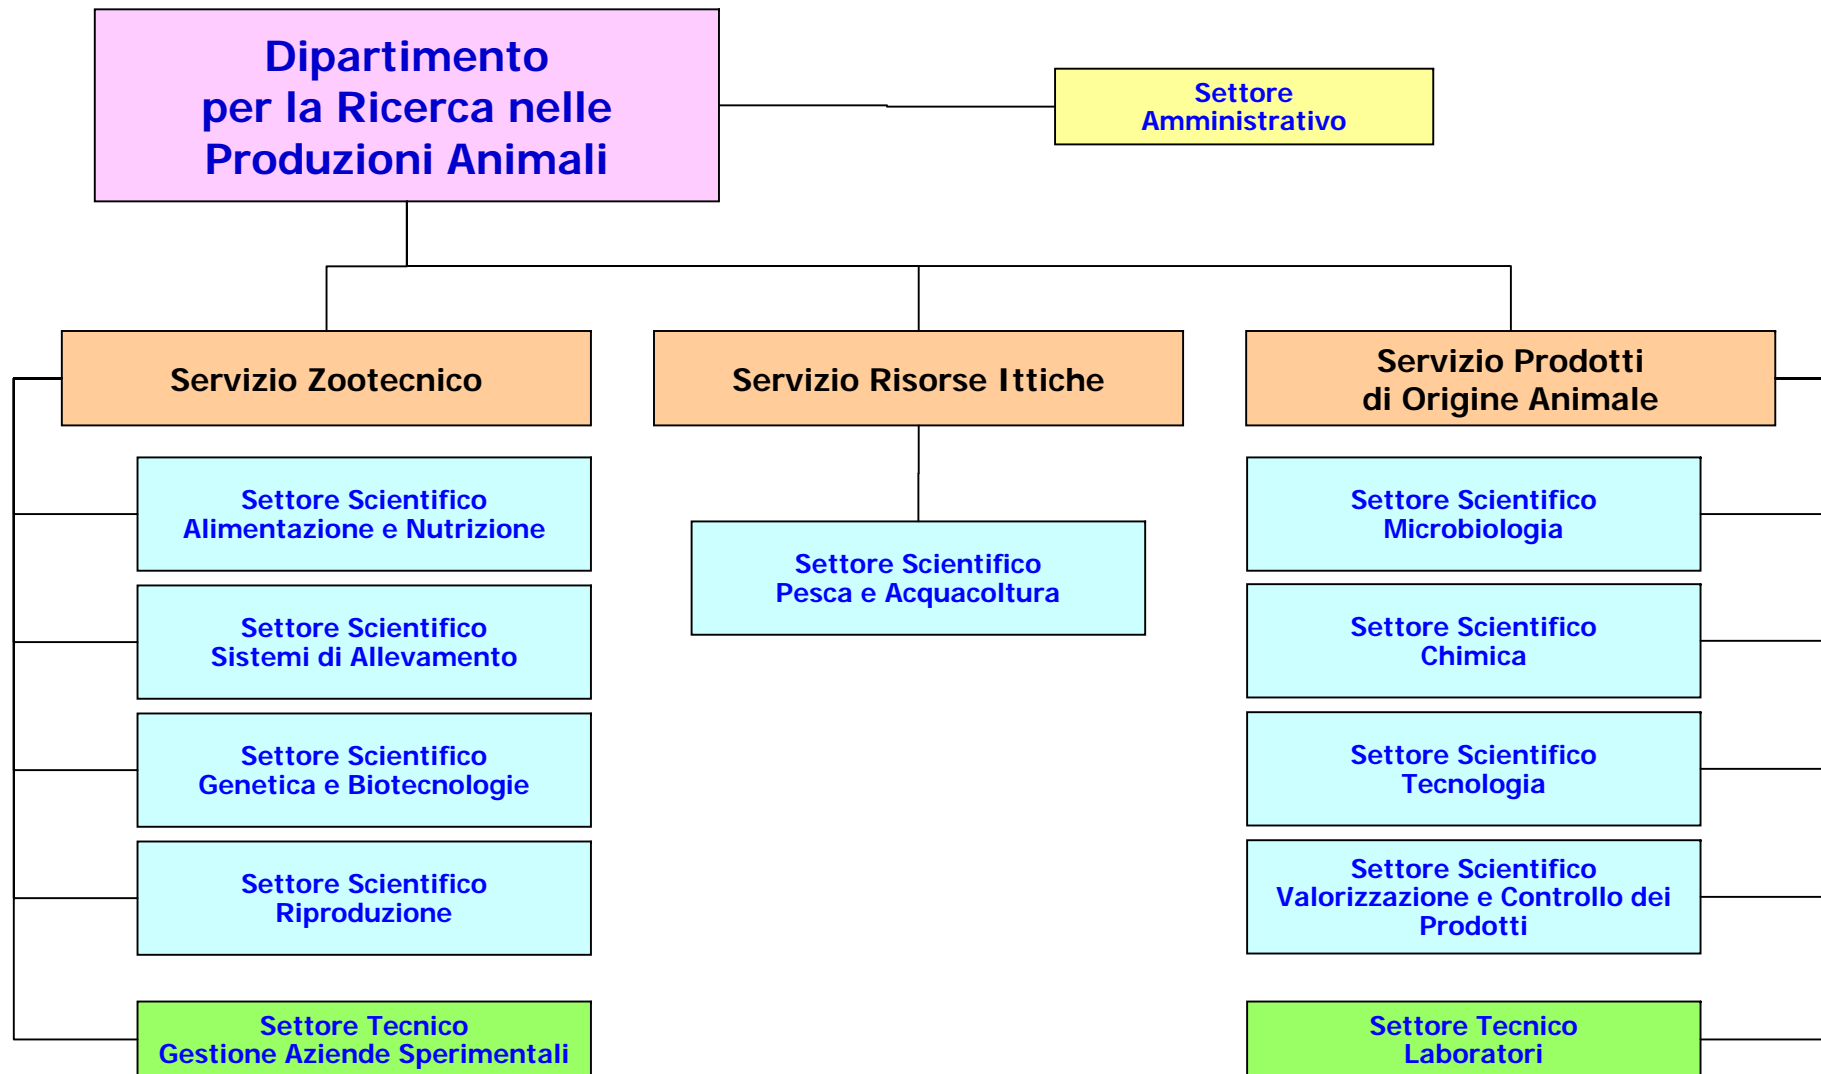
Dipartimento
per la Ricerca nelle
Produzioni Animali

Settore
Amministrativo

Servizio Zootecnico

Servizio Risorse Ittiche

Servizio Prodotti
di Origine Animale

Settore Scientifico
Alimentazione e Nutrizione

Settore Scientifico
Sistemi di Allevamento

Settore Scientifico
Genetica e Biotecnologie

Settore Scientifico
Riproduzione

Settore Tecnico
Gestione Aziende Sperimentali

Settore Scientifico
Pesca e Acquacoltura

Settore Scientifico
Microbiologia

Settore Scientifico
Chimica

Settore Scientifico
Tecnologia

Settore Scientifico
Valorizzazione e Controllo dei
Prodotti

Settore Tecnico
Laboratori